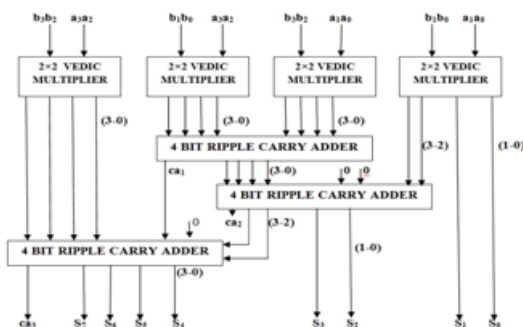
$b_3b_2$ $a_3a_2$

2×2 VEDIC MULTIPLIER

$b_1b_0$ $a_3a_2$

2×2 VEDIC MULTIPLIER

$b_3b_2$ $a_1a_0$

2×2 VEDIC MULTIPLIER

$b_1b_0$ $a_1a_0$

2×2 VEDIC MULTIPLIER

(3-0)

(3-0)

(3-0)

4 BIT RIPPLE CARRY ADDER

$ca_1$

(3-0)

0 0

(3-2)

(1-0)

4 BIT RIPPLE CARRY ADDER

$ca_2$

0

(3-2)

4 BIT RIPPLE CARRY ADDER

(1-0)

(3-0)

$ca_3$ $S_7$ $S_6$ $S_5$ $S_4$ $S_3$ $S_2$ $S_1$ $S_0$